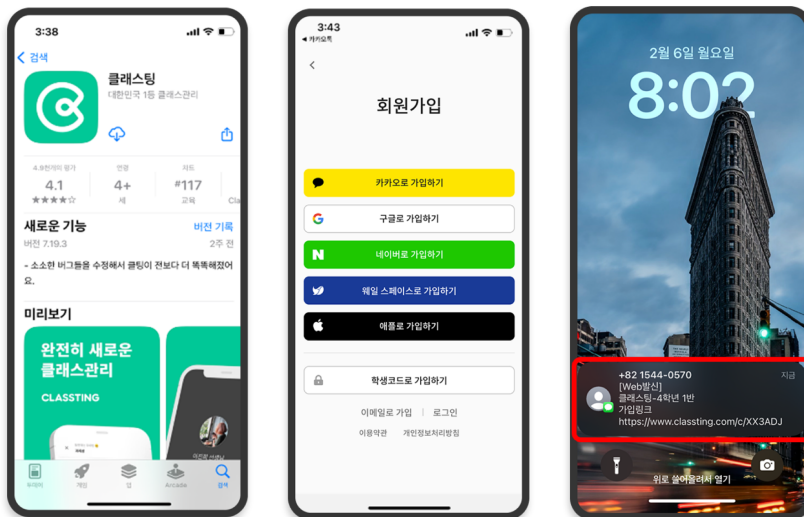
3:38

< 검색

클래스팅
대한민국 1등 클래스관리

4.9천개의 평가
4.1
★★★★☆

연령
4+
세

차트
#117
교육

Cl

새로운 기능
버전 기록
버전 7.19.3
2주 전

- 소소한 버그들을 수정해서 클팅이 전보다 더 똑똑해졌어요.

미리보기

완전히 새로운 클래스관리
CLASSTING

투데이
게임
앱
Arcade
검색

3:43
◀ 카카오톡

<

회원가입

카카오로 가입하기
구글로 가입하기
네이버로 가입하기
웨일 스페이스로 가입하기
애플로 가입하기

학생코드로 가입하기

이메일로 가입 | 로그인

이용약관 개인정보처리방침

2월 6일 월요일
8:02

+82 1544-0570
지금
[Web발신]
클래스팅-4학년 1반
가입링크
https://www.classting.com/c/XX3ADJ

위로 쓸어올려서 열기